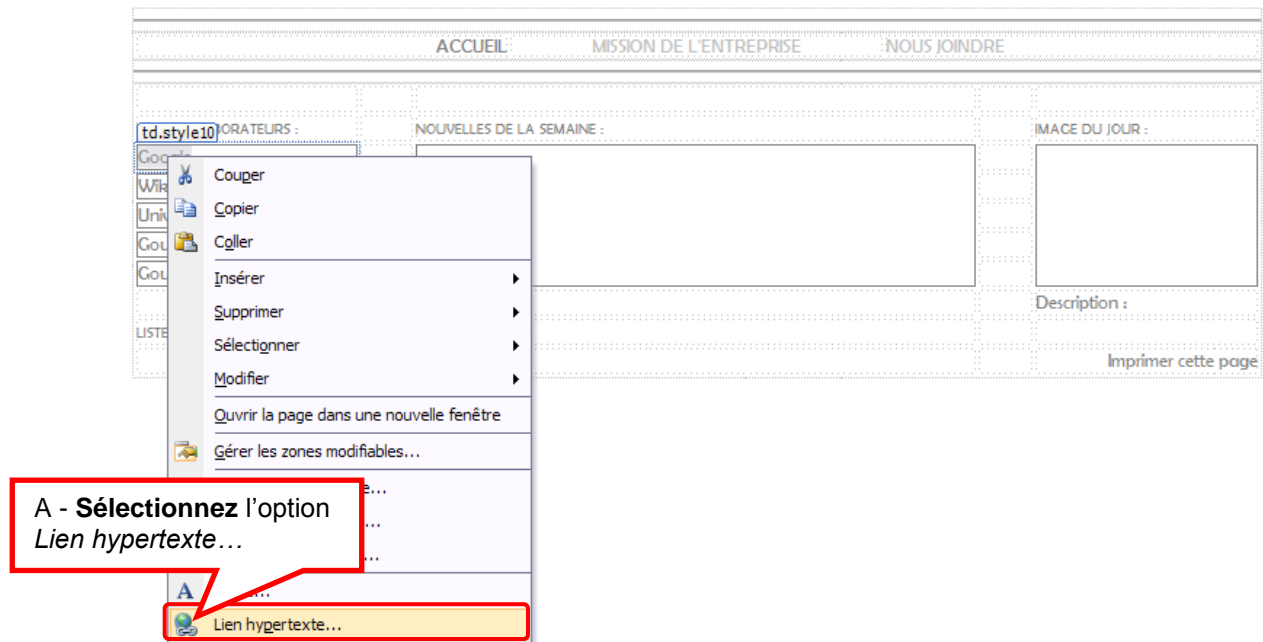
ACCUEIL MISSION DE L'ENTREPRISE NOUS JOINDRE

td.style10 ORATEURS :

NOUVELLES DE LA SEMAINE :

IMAGE DU JOUR :

Goo

Wik

Univ

Gou

Gou

Couper

Copier

Coller

Insérer

Supprimer

Sélectionner

Modifier

Ouvrir la page dans une nouvelle fenêtre

Gérer les zones modifiables...

e...

...

...

A ...

Lien hypertexte...

Description :

LISTE

Imprimer cette page

A - **Sélectionnez** l'option *Lien hypertexte…*